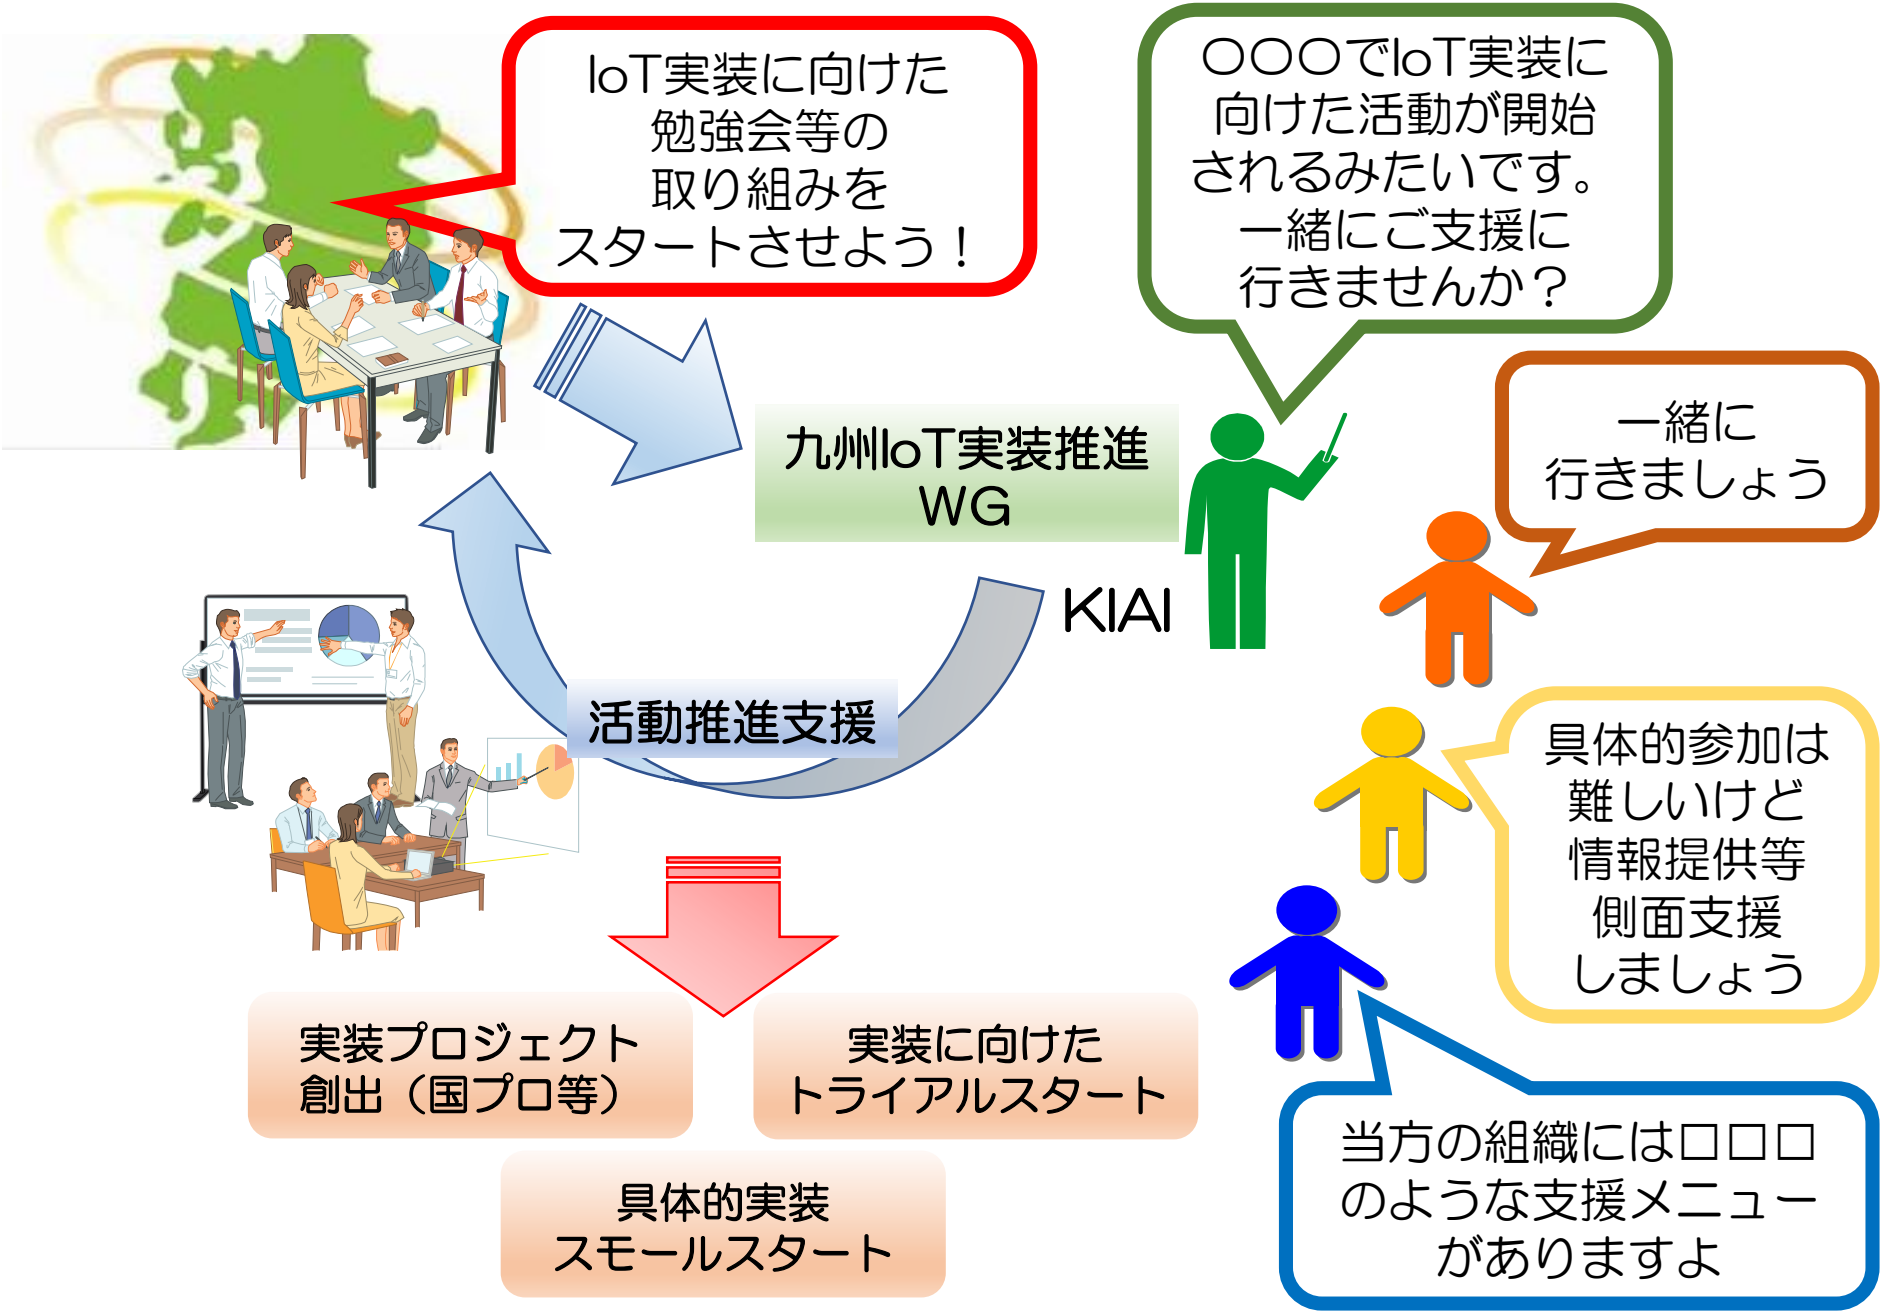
IoT実装に向けた勉強会等の取り組みをスタートさせよう！

○○○でIoT実装に向けた活動が開始されるみたいです。一緒にご支援に行きませんか？

九州IoT実装推進WG

KIAI

一緒に行きましょう

活動推進支援

具体的参加は難しいけど情報提供等側面支援しましょう

実装プロジェクト創出（国プロ等）

実装に向けたトライアルスタート

具体的実装スモールスタート

当方の組織には□□□のような支援メニューがありますよ